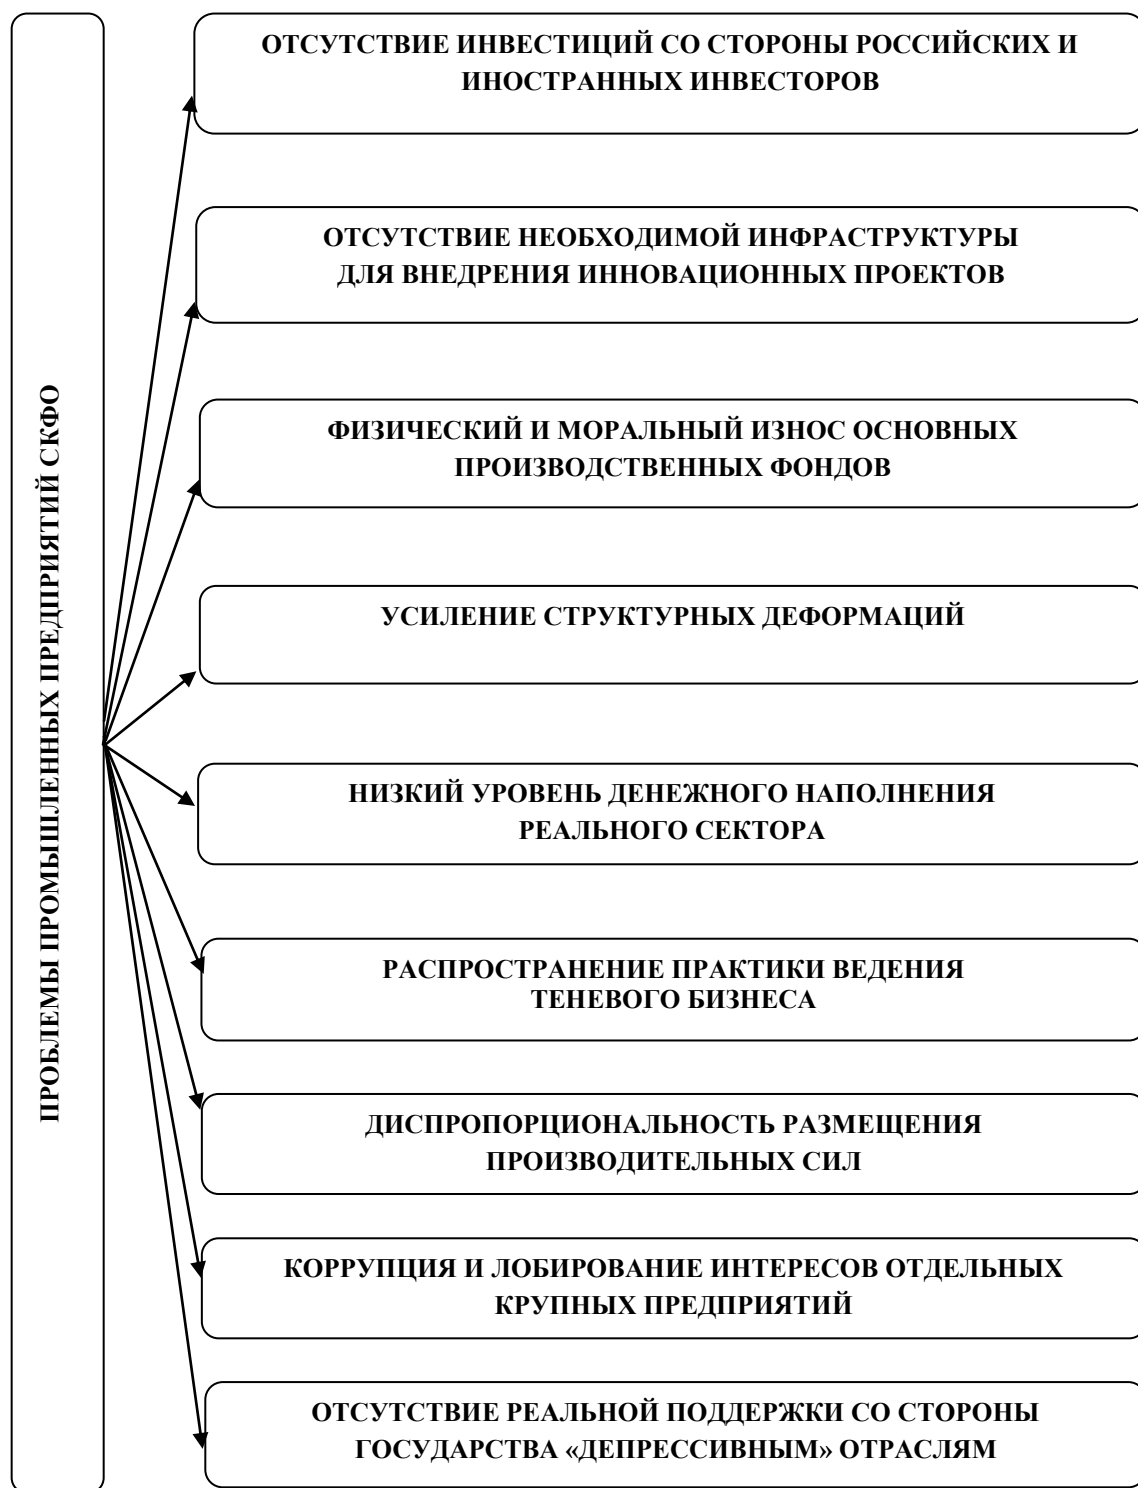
ПРОБЛЕМЫ ПРОМЫШЛЕННЫХ ПРЕДПРИЯТИЙ СКФО

ОТСУТСТВИЕ ИНВЕСТИЦИЙ СО СТОРОНЫ РОССИЙСКИХ И ИНОСТРАННЫХ ИНВЕСТОРОВ

ОТСУТСТВИЕ НЕОБХОДИМОЙ ИНФРАСТРУКТУРЫ ДЛЯ ВНЕДРЕНИЯ ИННОВАЦИОННЫХ ПРОЕКТОВ

ФИЗИЧЕСКИЙ И МОРАЛЬНЫЙ ИЗНОС ОСНОВНЫХ ПРОИЗВОДСТВЕННЫХ ФОНДОВ

УСИЛЕНИЕ СТРУКТУРНЫХ ДЕФОРМАЦИЙ

НИЗКИЙ УРОВЕНЬ ДЕНЕЖНОГО НАПОЛНЕНИЯ РЕАЛЬНОГО СЕКТОРА

РАСПРОСТРАНЕНИЕ ПРАКТИКИ ВЕДЕНИЯ ТЕНЕВОГО БИЗНЕСА

ДИСПРОПОРЦИОНАЛЬНОСТЬ РАЗМЕЩЕНИЯ ПРОИЗВОДИТЕЛЬНЫХ СИЛ

КОРРУПЦИЯ И ЛОБИРОВАНИЕ ИНТЕРЕСОВ ОТДЕЛЬНЫХ КРУПНЫХ ПРЕДПРИЯТИЙ

ОТСУТСТВИЕ РЕАЛЬНОЙ ПОДДЕРЖКИ СО СТОРОНЫ ГОСУДАРСТВА «ДЕПРЕССИВНЫМ» ОТРАСЛЯМ